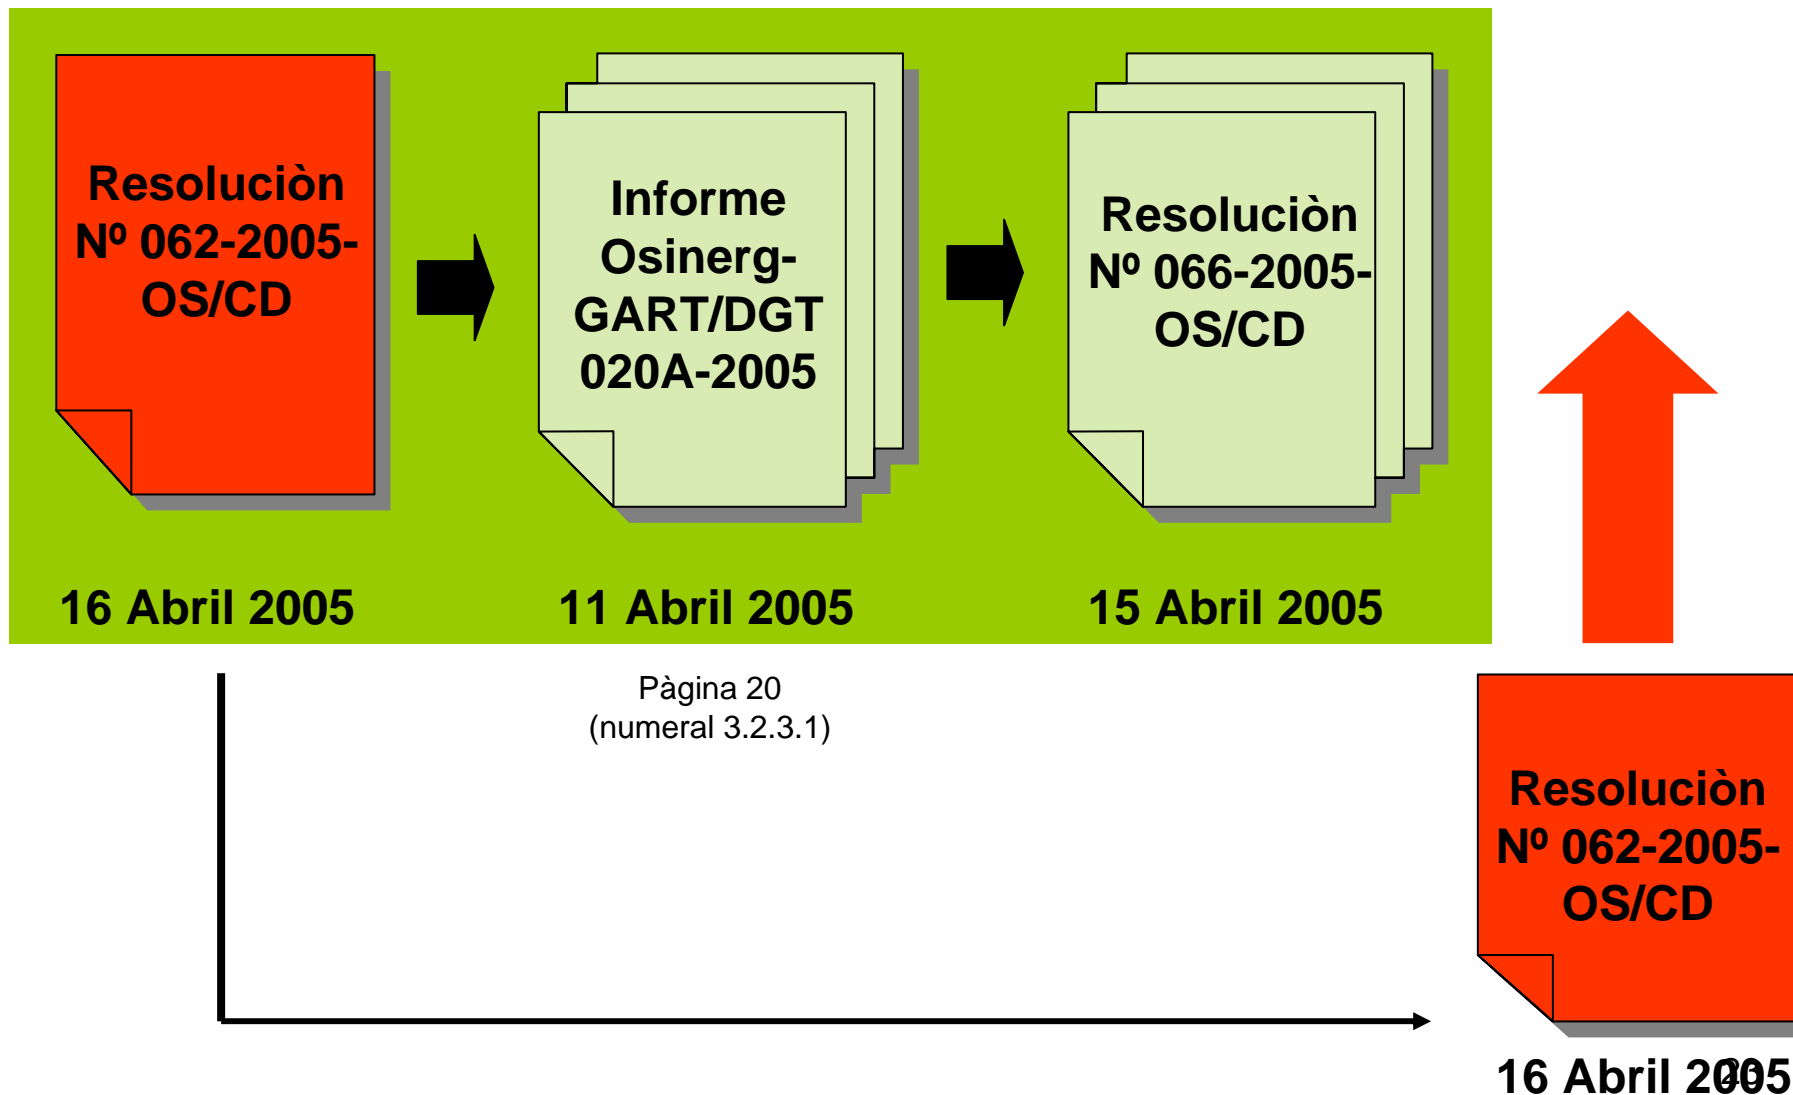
Resoluciòn Nº 062-2005-OS/CD

Informe Osinerg-GART/DGT 020A-2005

Resoluciòn Nº 066-2005-OS/CD

16 Abril 2005

11 Abril 2005

15 Abril 2005

Pàgina 20
(numeral 3.2.3.1)

Resoluciòn Nº 062-2005-OS/CD

16 Abril 2005